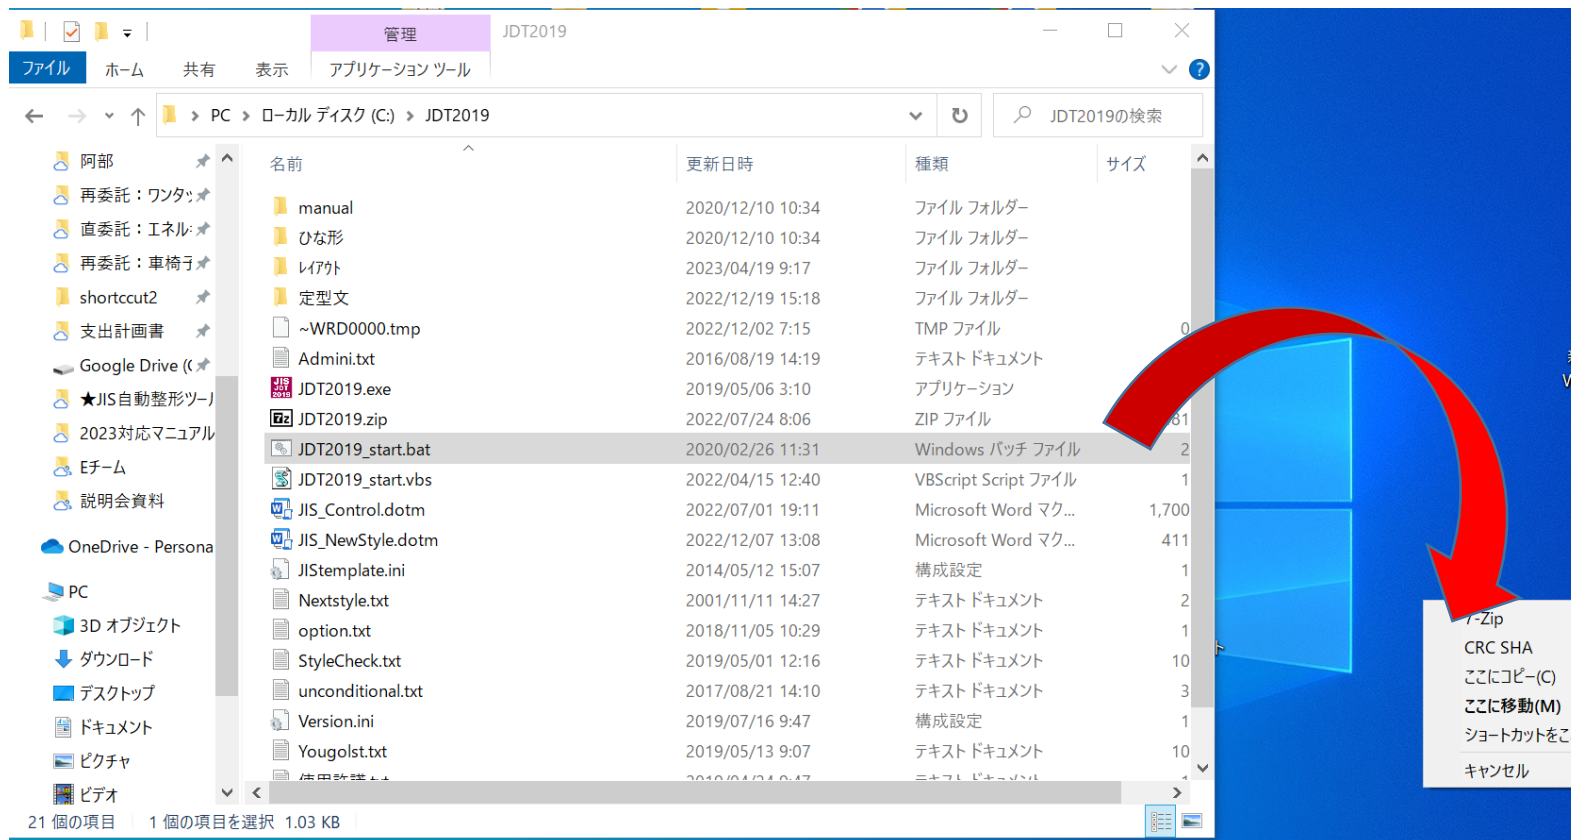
管理
JDT2019
ファイル
ホーム
共有
表示
アプリケーション ツール

PC > ローカル ディスク (C:) > JDT2019
JDT2019の検索

阿部
再委託：ワンタッ
直委託：エネル:
再委託：車椅子
shortccut2
支出計画書
Google Drive (
★JIS自動整形ツー
2023対応マニュアル
Eチーム
説明会資料
OneDrive - Persona
PC
3D オブジェクト
ダウンロード
デスクトップ
ドキュメント
ピクチャ
ビデオ

| 名前 | 更新日時 | 種類 | サイズ |
|---|---|---|---|
| manual | 2020/12/10 10:34 | ファイル フォルダー | |
| ひな形 | 2020/12/10 10:34 | ファイル フォルダー | |
| レイアウト | 2023/04/19 9:17 | ファイル フォルダー | |
| 定型文 | 2022/12/19 15:18 | ファイル フォルダー | |
| ~WRD0000.tmp | 2022/12/02 7:15 | TMP ファイル | 0 |
| Admini.txt | 2016/08/19 14:19 | テキスト ドキュメント | |
| JDT2019.exe | 2019/05/06 3:10 | アプリケーション | |
| JDT2019.zip | 2022/07/24 8:06 | ZIP ファイル | 81 |
| JDT2019_start.bat | 2020/02/26 11:31 | Windows バッチ ファイル | 2 |
| JDT2019_start.vbs | 2022/04/15 12:40 | VBScript Script ファイル | 1 |
| JIS_Control.dotm | 2022/07/01 19:11 | Microsoft Word マク... | 1,700 |
| JIS_NewStyle.dotm | 2022/12/07 13:08 | Microsoft Word マク... | 411 |
| JIStemplate.ini | 2014/05/12 15:07 | 構成設定 | 1 |
| Nextstyle.txt | 2001/11/11 14:27 | テキスト ドキュメント | 2 |
| option.txt | 2018/11/05 10:29 | テキスト ドキュメント | 1 |
| StyleCheck.txt | 2019/05/01 12:16 | テキスト ドキュメント | 10 |
| unconditional.txt | 2017/08/21 14:10 | テキスト ドキュメント | 3 |
| Version.ini | 2019/07/16 9:47 | 構成設定 | 1 |
| Yougolst.txt | 2019/05/13 9:07 | テキスト ドキュメント | 10 |

21 個の項目　1 個の項目を選択 1.03 KB

7-Zip
CRC SHA
ここにコピー(C)
ここに移動(M)
ショートカットをこ
キャンセル